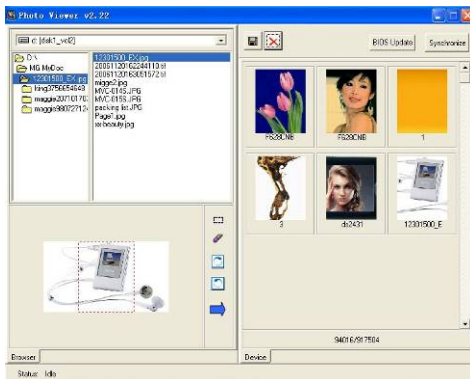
Photo Viewer v2.22

d: [disk1_vol2]

D:\
MG MyDoc
12301500_EX.jpg
king375665464...
maggie20070170...
maggie98002712...

12301500_EX.jpg
2006112062244110.tif
2006112063051572.tif
nigge2.jpg
MVC-014S.JPG
MVC-015S.JPG
packing list.JPG
Page1.jpg
airbeauty.jpg

BIOS Update
Synchronize

F628CNE
F628CNB
1
3
ds2431
12301500_E

94016/917504

Browser
Device

Status: Idle